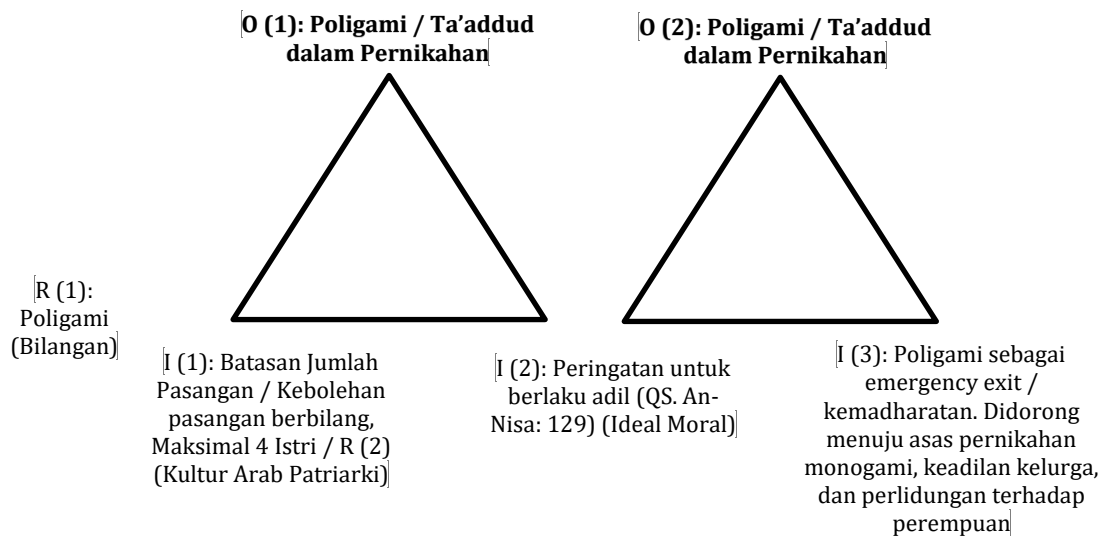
O (1): Poligami / Ta'addud dalam Pernikahan

O (2): Poligami / Ta'addud dalam Pernikahan

R (1): Poligami (Bilangan)

I (1): Batasan Jumlah Pasangan / Kebolehan pasangan berbilang, Maksimal 4 Istri / R (2) (Kultur Arab Patriarki)

I (2): Peringatan untuk berlaku adil (QS. An-Nisa: 129) (Ideal Moral)

I (3): Poligami sebagai emergency exit / kemadharatan. Didorong menuju asas pernikahan monogami, keadilan kelurga, dan perlidungan terhadap perempuan